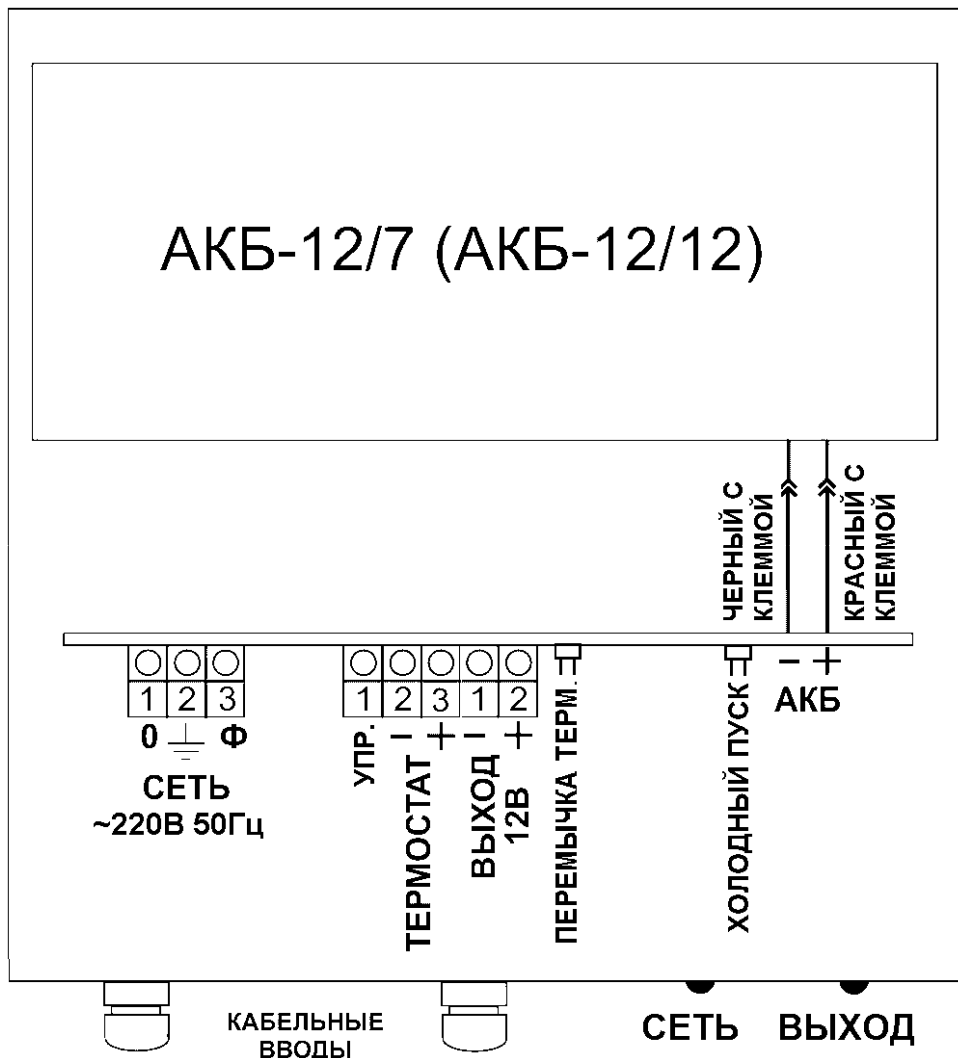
АКБ-12/7 (АКБ-12/12)

ЧЕРНЫЙ С КЛЕММОЙ

КРАСНЫЙ С КЛЕММОЙ

1 2 3

0 Ф

СЕТЬ ~220В 50Гц

1 2 3 1 2

УПР.

– +

ТЕРМОСТАТ

– +

ВЫХОД 12В

ПЕРЕМЫЧКА ТЕРМ.

ХОЛОДНЫЙ ПУСК

– +

АКБ

КАБЕЛЬНЫЕ ВВОДЫ

СЕТЬ

ВЫХОД